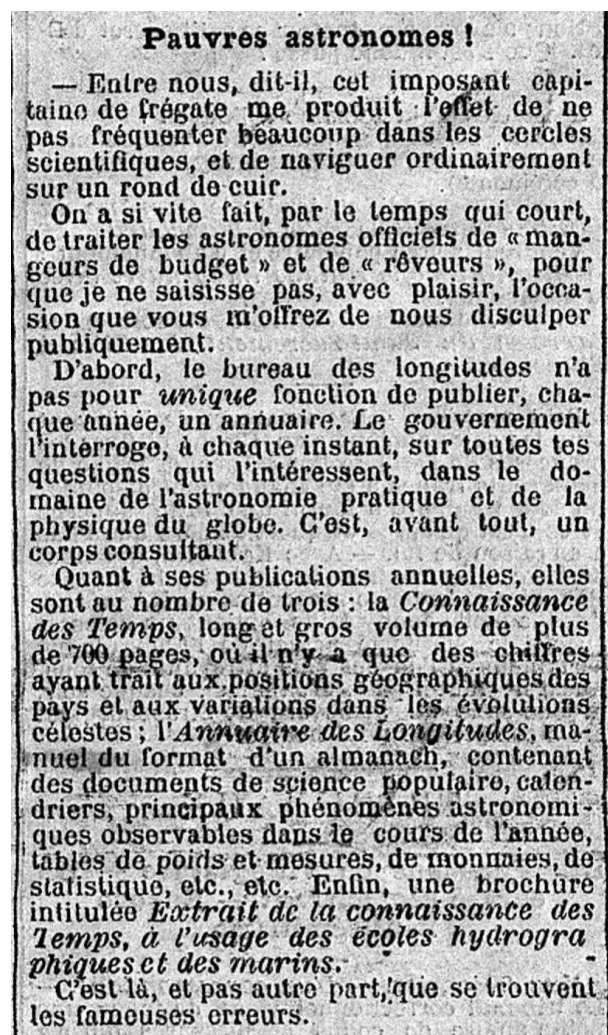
Pauvres astronomes !

— Entre nous, dit-il, cet imposant capitaine de frégate me produit l'effet de ne pas fréquenter beaucoup dans les cercles scientifiques, et de naviguer ordinairement sur un rond de cuir.

On a si vite fait, par le temps qui court, de traiter les astronomes officiels de « mangeurs de budget » et de « rêveurs », pour que je ne saisisse pas, avec plaisir, l'occasion que vous m'offrez de nous disculper publiquement.

D'abord, le bureau des longitudes n'a pas pour *unique* fonction de publier, chaque année, un annuaire. Le gouvernement l'interroge, à chaque instant, sur toutes les questions qui l'intéressent, dans le domaine de l'astronomie pratique et de la physique du globe. C'est, avant tout, un corps consultant.

Quant à ses publications annuelles, elles sont au nombre de trois : la *Connaissance des Temps*, long et gros volume de plus de 700 pages, où il n'y a que des chiffres ayant trait aux positions géographiques des pays et aux variations dans les évolutions célestes ; l'*Annuaire des Longitudes*, manuel du format d'un almanach, contenant des documents de science populaire, calendriers, principaux phénomènes astronomiques observables dans le cours de l'année, tables de poids et mesures, de monnaies, de statistique, etc., etc. Enfin, une brochure intitulée *Extrait de la connaissance des Temps, à l'usage des écoles hydrographiques et des marins.*

C'est là, et pas autre part, que se trouvent les fameuses erreurs.